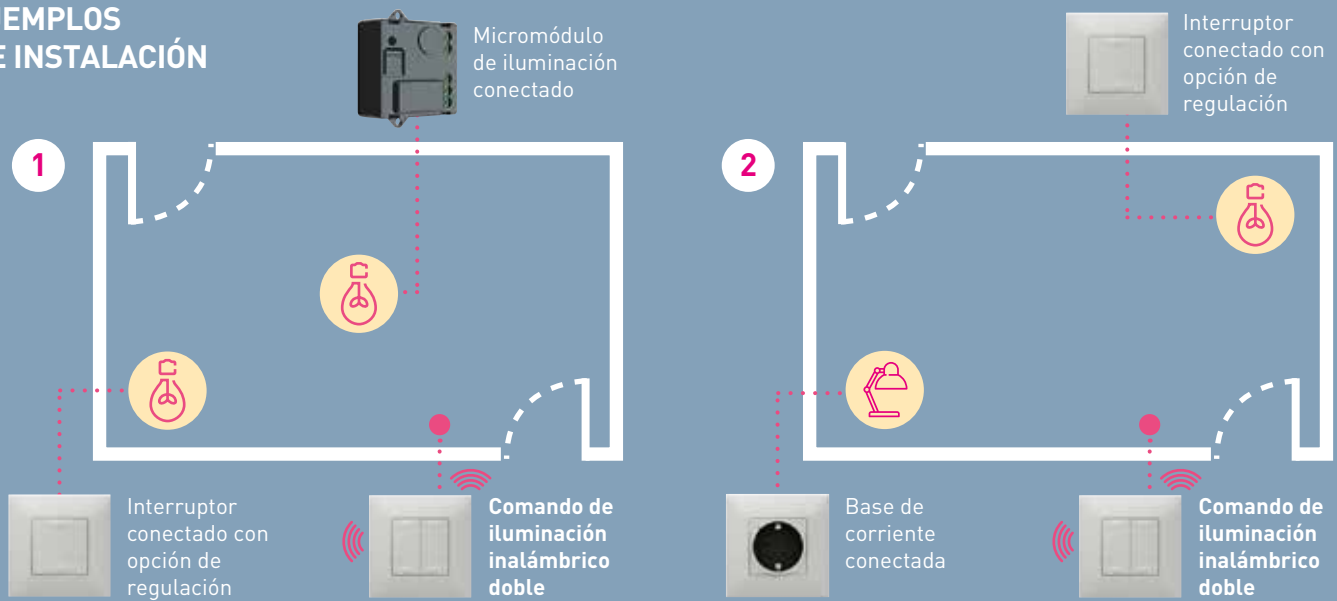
EMPLOS
E INSTALACIÓN

Micromódulo de iluminación conectado

1

Interruptor conectado con opción de regulación

Comando de iluminación inalámbrico doble

2

Interruptor conectado con opción de regulación

Base de corriente conectada

Comando de iluminación inalámbrico doble